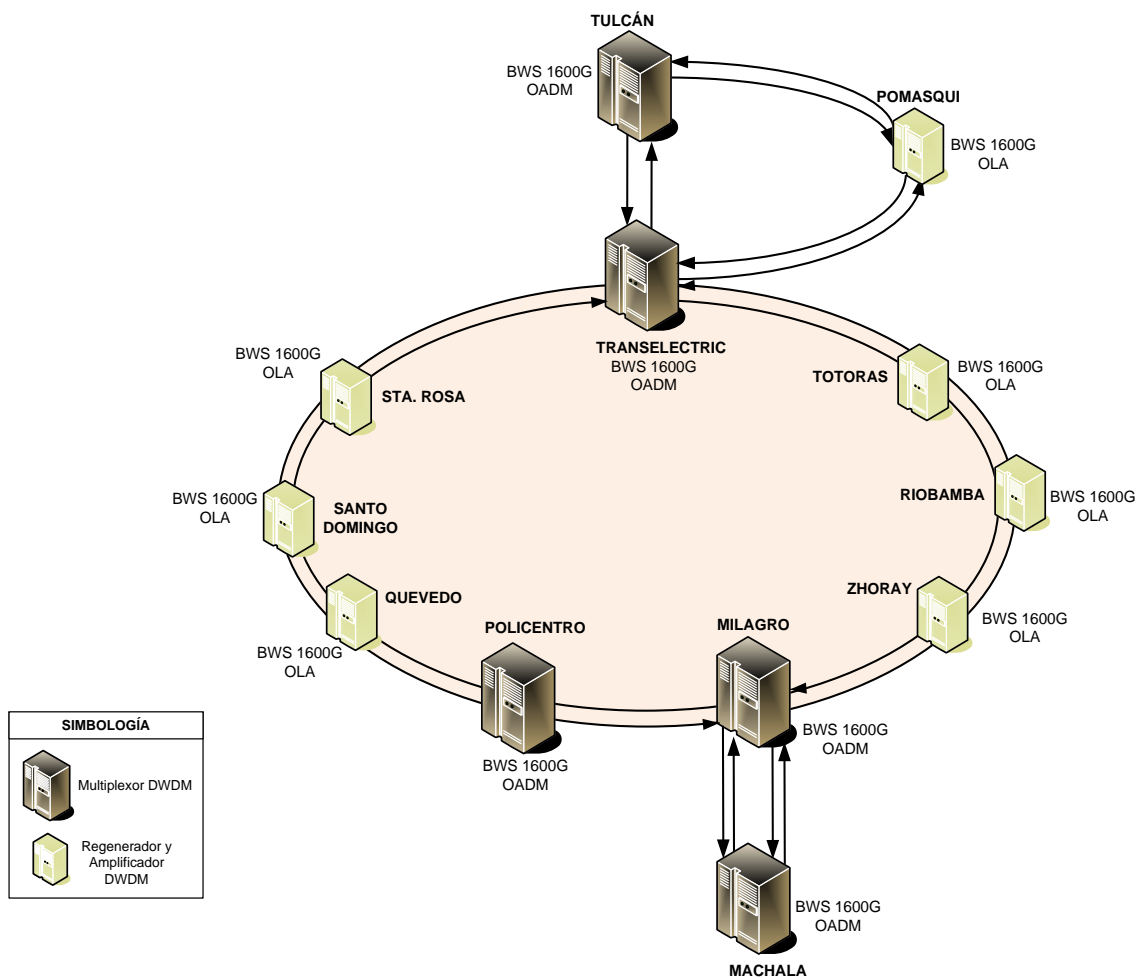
TULCÁN

BWS 1600G
OADM

POMASQUI

BWS 1600G
OLA

TRANSELECTRIC
BWS 1600G
OADM

BWS 1600G
OLA

STA. ROSA

TOTORAS

BWS 1600G
OLA

BWS 1600G
OLA

SANTO DOMINGO

RIOBAMBA

BWS 1600G
OLA

QUEVEDO

BWS 1600G
OLA

ZHORAY

BWS 1600G
OLA

POLICENTRO

MILAGRO

BWS 1600G
OADM

BWS 1600G
OADM

SIMBOLOGÍA

Multiplexor DWDM

Regenerador y Amplificador DWDM

BWS 1600G
OADM

MACHALA